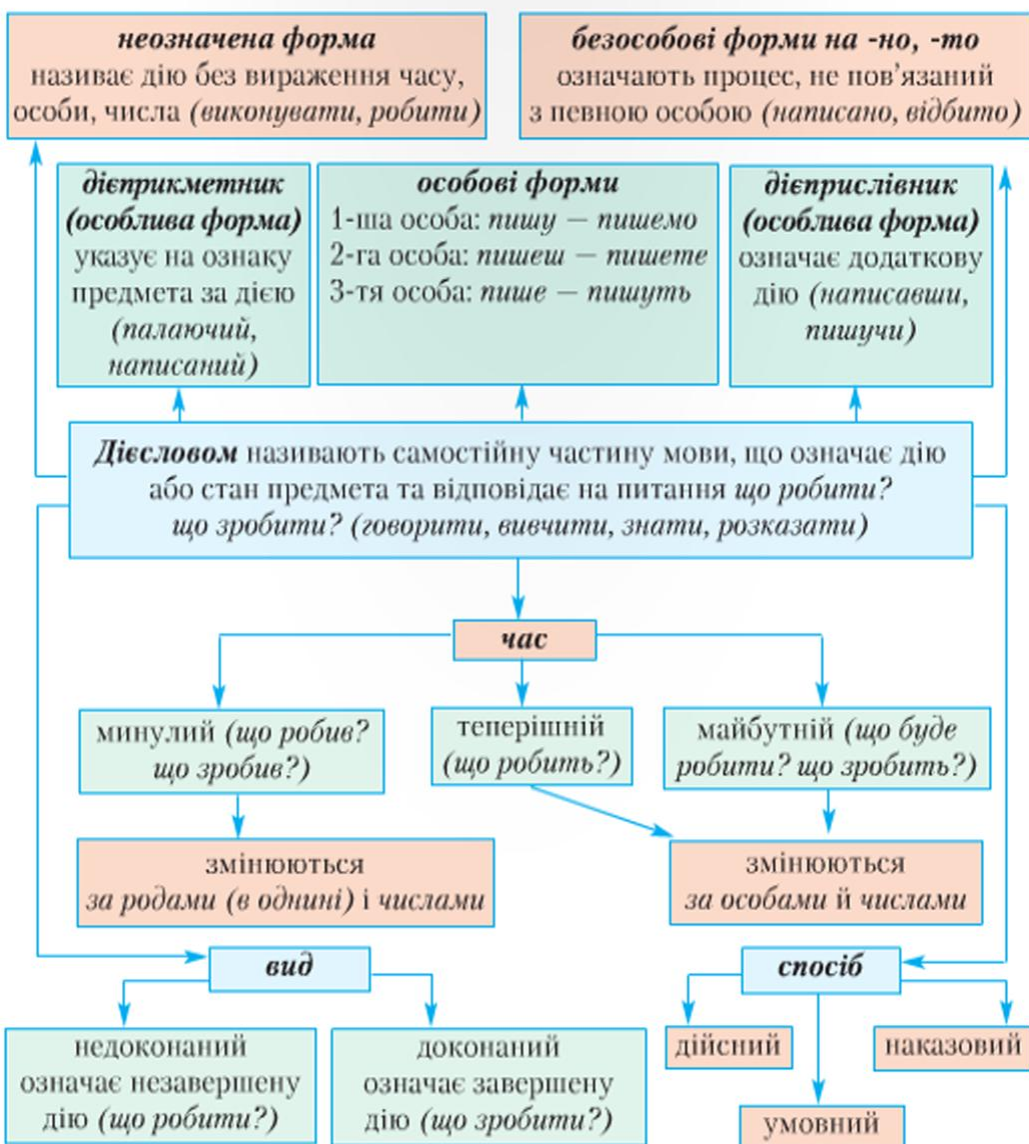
**неозначена форма**
називає дію без вираження часу, особи, числа *(виконувати, робити)*

**безособові форми на -но, -то**
означають процес, не пов'язаний з певною особою *(написано, відбито)*

**дієприкметник (особлива форма)**
указує на ознаку предмета за дією *(палаючий, написаний)*

**особові форми**
1-ша особа: *пишу — пишемо*
2-га особа: *пишеш — пишете*
3-тя особа: *пише — пишуть*

**дієприслівник (особлива форма)**
означає додаткову дію *(написавши, пишучи)*

***Дієсловом*** називають самостійну частину мови, що означає дію або стан предмета та відповідає на питання *що робити? що зробити? (говорити, вивчити, знати, розказати)*

**час**

минулий *(що робив? що зробив?)*

теперішній *(що робить?)*

майбутній *(що буде робити? що зробить?)*

змінюються *за родами (в однині)* і *числами*

змінюються *за особами й числами*

**вид**

недоконаний означає незавершену дію *(що робити?)*

доконаний означає завершену дію *(що зробити?)*

**спосіб**

дійсний

наказовий

умовний